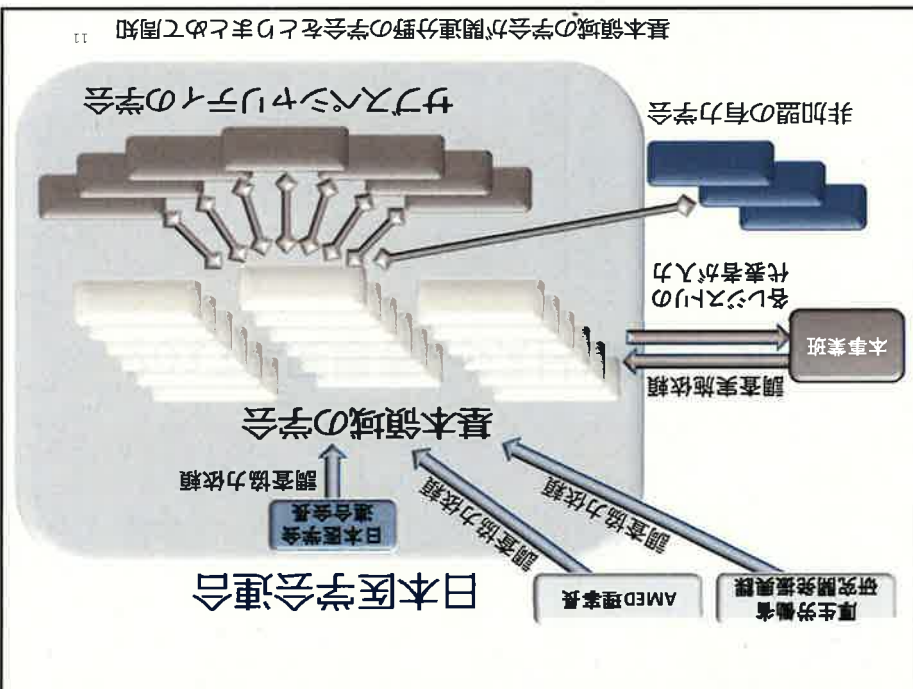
基本領域の学会が関連分野の学会をとりまとめて周知

11

サブスペシャリティの学会

非加盟の有力学会

リストアップされた代表者が含まれる

本事業班

調査実施依頼

基本領域の学会

調査協力依頼

日本医学会連合会長

調査協力依頼

調査協力依頼

日本医学会連合

AMED理事長

厚生労働省研究開発振興課